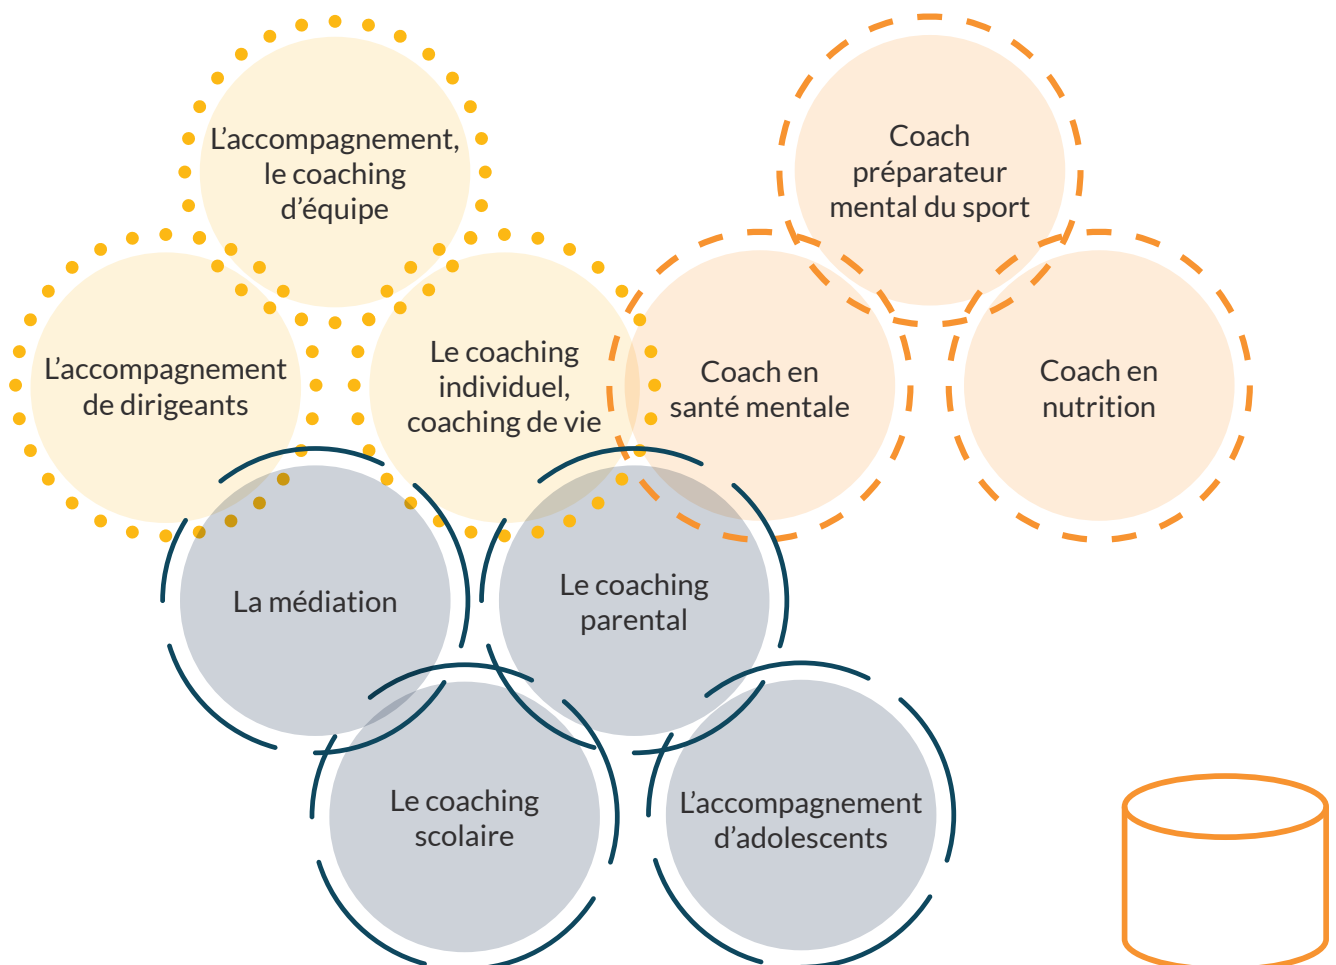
L’accompagnement, le coaching d’équipe

Coach préparateur mental du sport

L’accompagnement de dirigeants

Le coaching individuel, coaching de vie

Coach en santé mentale

Coach en nutrition

La médiation

Le coaching parental

Le coaching scolaire

L’accompagnement d’adolescents